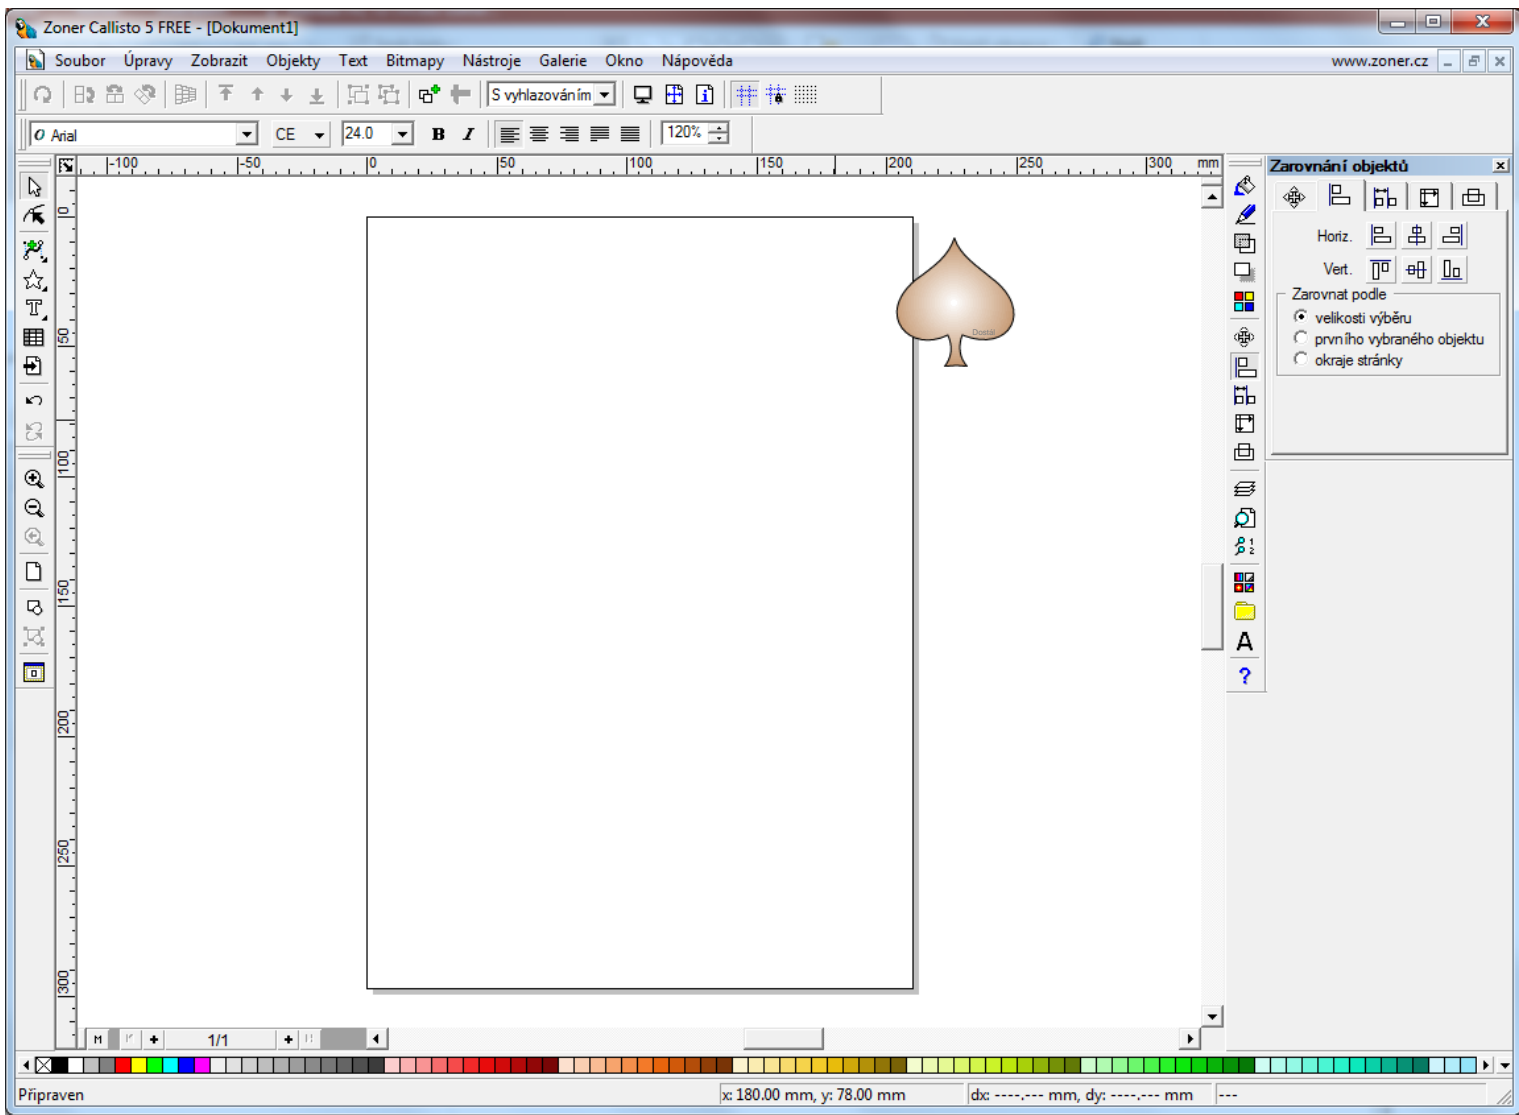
Zoner Callisto 5 FREE - [Dokument1]

Soubor Úpravy Zobrazit Objekty Text Bitmapy Nástroje Galerie Okno Nápověda www.zoner.cz

S vyhlazováním

Arial CE 24.0 B I 120%

-100 -50 0 50 100 150 200 250 300 mm

0 50 100 150 200 250 300

Zarovnání objektů

Horiz.

Vert.

Zarovnat podle

velikosti výběru

prvního vybraného objektu

okraje stránky

1/1

Připraven x: 180.00 mm, y: 78.00 mm dx: ----,--- mm, dy: ----,--- mm ---